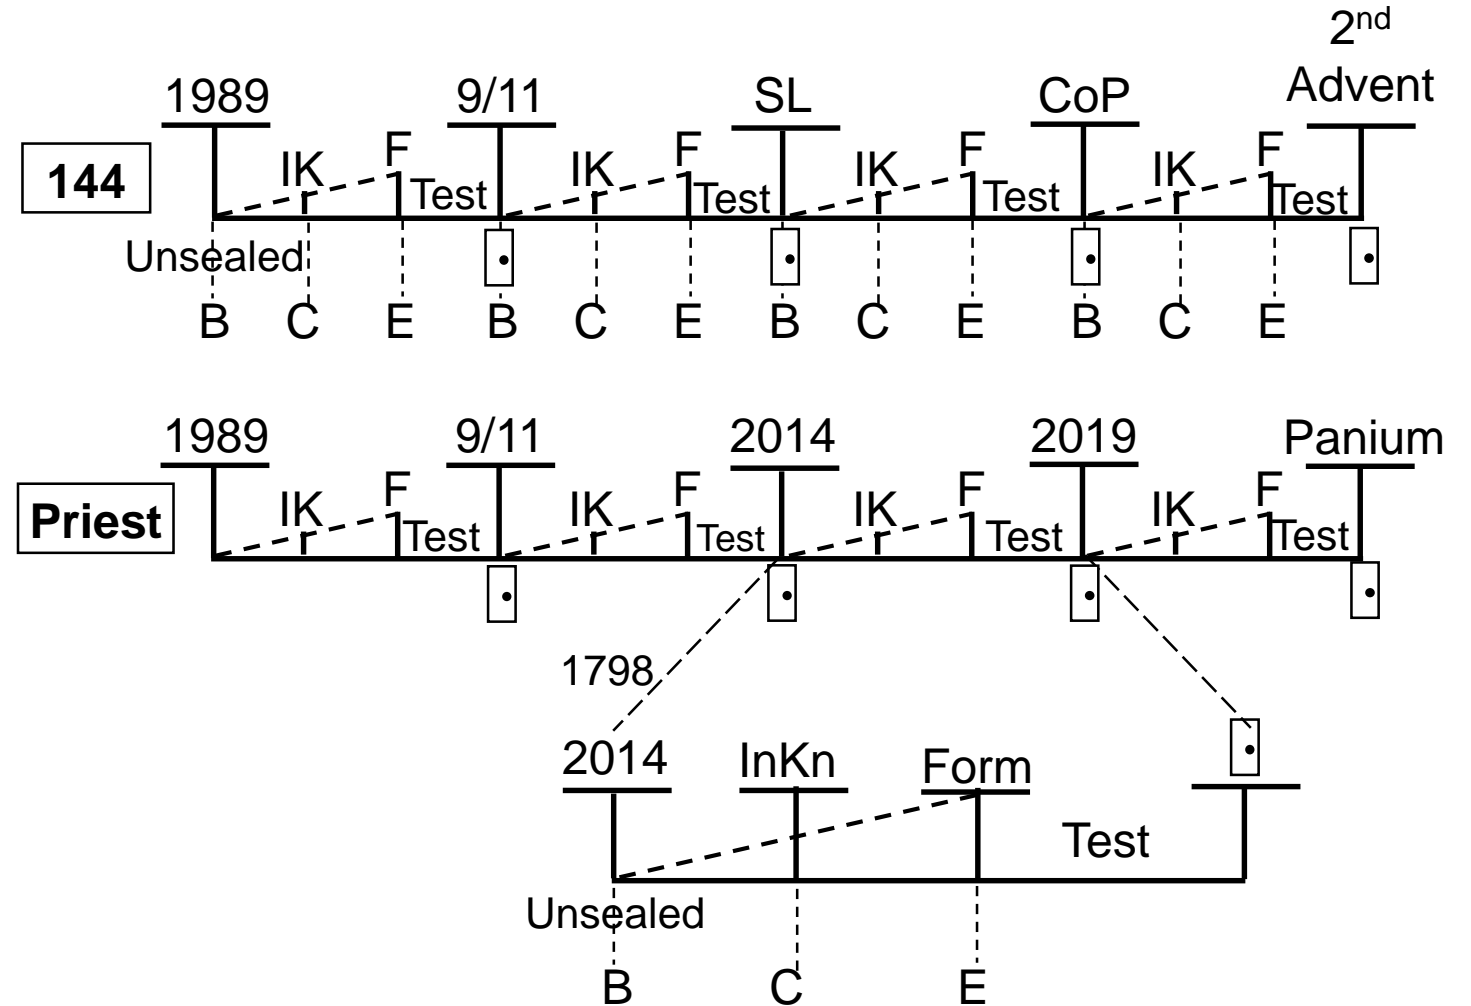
144

1989 IK F Test 9/11 IK F Test SL IK F Test CoP IK F Test 2nd Advent

Unsealed

B C E B C E B C E B C E

Priest

1989 IK F Test 9/11 IK F Test 2014 IK F Test 2019 IK F Test Panium

1798

2014 InKn Form Test

Unsealed

B C E